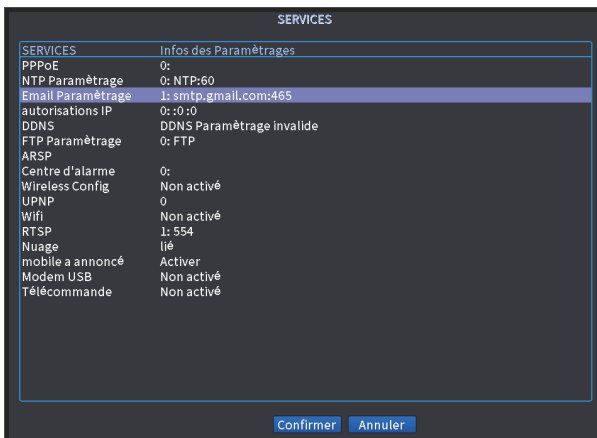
SERVICES

| SERVICES | Infos des Paramêtrages |
|---|---|
| PPPoE | 0: |
| NTP Paramêtrage | 0: NTP:60 |
| Email Paramêtrage | 1: smtp.gmail.com:465 |
| autorisations IP | 0: :0 :0 |
| DDNS | DDNS Paramêtrage invalide |
| FTP Paramêtrage | 0: FTP |
| ARSP | |
| Centre d'alarme | 0: |
| Wireless Config | Non activé |
| UPNP | 0 |
| Wifi | Non activé |
| RTSP | 1: 554 |
| Nuage | lié |
| mobile a annoncé | Activer |
| Modem USB | Non activé |
| Télécommande | Non activé |

Confirmer Annuler